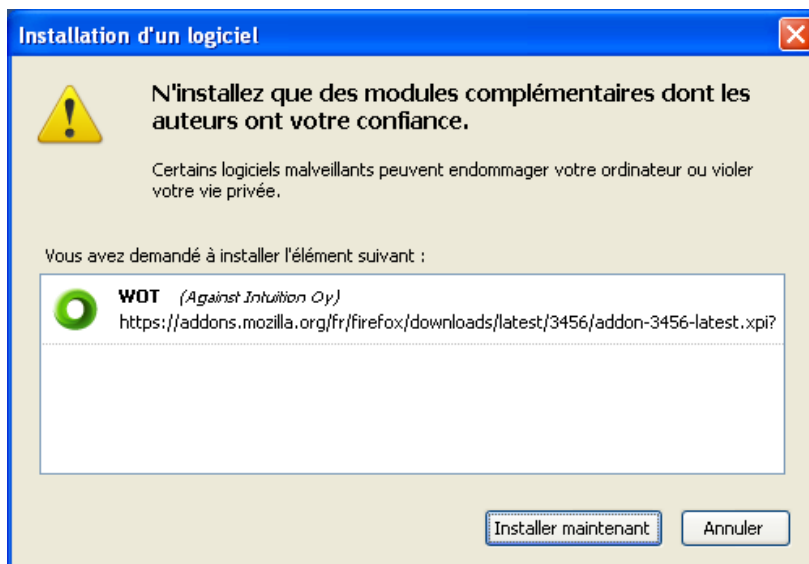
Installation d'un logiciel

N'installez que des modules complémentaires dont les auteurs ont votre confiance.

Certains logiciels malveillants peuvent endommager votre ordinateur ou violer votre vie privée.

Vous avez demandé à installer l'élément suivant :

WOT (Against Intuition Oy)
https://addons.mozilla.org/fr/firefox/downloads/latest/3456/addon-3456-latest.xpi?

Installer maintenant

Annuler